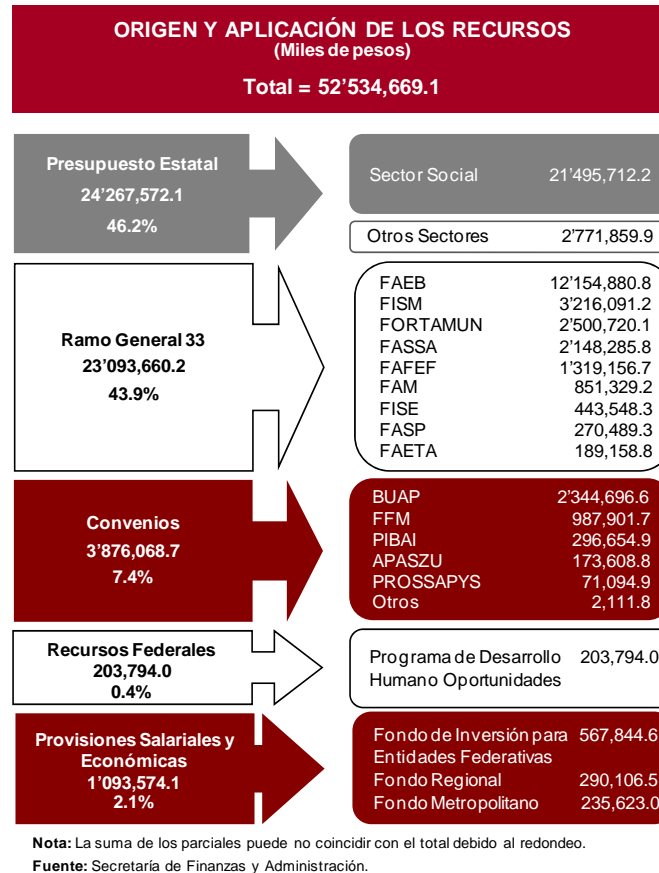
ORIGEN Y APLICACIÓN DE LOS RECURSOS
(Miles de pesos)

Total = 52'534,669.1

Presupuesto Estatal
24'267,572.1
46.2%

Sector Social 21'495,712.2

Otros Sectores 2'771,859.9

Ramo General 33
23'093,660.2
43.9%

| | |
|---|---|
| FAEB | 12'154,880.8 |
| FISM | 3'216,091.2 |
| FORTAMUN | 2'500,720.1 |
| FASSA | 2'148,285.8 |
| FAFEF | 1'319,156.7 |
| FAM | 851,329.2 |
| FISE | 443,548.3 |
| FASP | 270,489.3 |
| FAETA | 189,158.8 |

Convenios
3'876,068.7
7.4%

| | |
|---|---|
| BUAP | 2'344,696.6 |
| FFM | 987,901.7 |
| PIBAI | 296,654.9 |
| APASZU | 173,608.8 |
| PROSSAPYS | 71,094.9 |
| Otros | 2,111.8 |

Recursos Federales
203,794.0
0.4%

Programa de Desarrollo Humano Oportunidades 203,794.0

Provisiones Salariales y Económicas
1'093,574.1
2.1%

| | |
|---|---|
| Fondo de Inversión para Entidades Federativas | 567,844.6 |
| Fondo Regional | 290,106.5 |
| Fondo Metropolitano | 235,623.0 |

Nota: La suma de los parciales puede no coincidir con el total debido al redondeo.
Fuente: Secretaría de Finanzas y Administración.